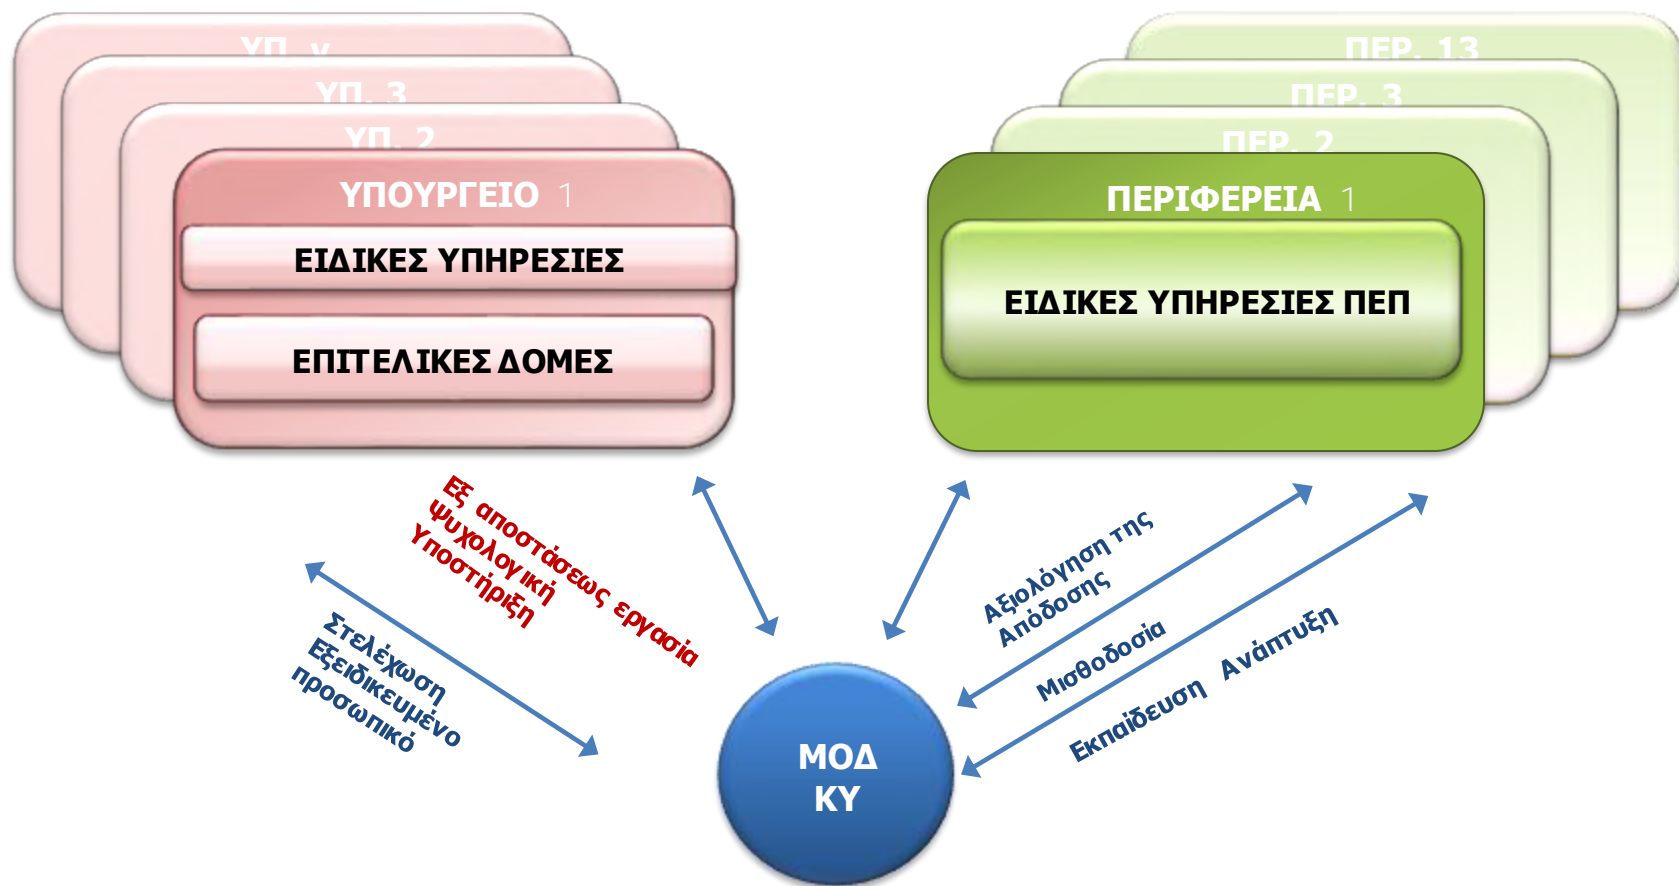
ΥΠ. ν
ΥΠ. 3
ΥΠ. 2
ΥΠΟΥΡΓΕΙΟ 1
ΕΙΔΙΚΕΣ ΥΠΗΡΕΣΙΕΣ
ΕΠΙΤΕΛΙΚΕΣ ΔΟΜΕΣ

ΠΕΡ. 13
ΠΕΡ. 3
ΠΕΡ. 2
ΠΕΡΙΦΕΡΕΙΑ 1
ΕΙΔΙΚΕΣ ΥΠΗΡΕΣΙΕΣ ΠΕΠ

Εξ αποστάσεως εργασία
Ψυχολογική Υποστήριξη

Στελέχωση Εξειδικευμένο προσωπικό

Αξιολόγηση της Απόδοσης

Μισθοδοσία

Εκπαίδευση Ανάπτυξη

ΜΟΔ ΚΥ